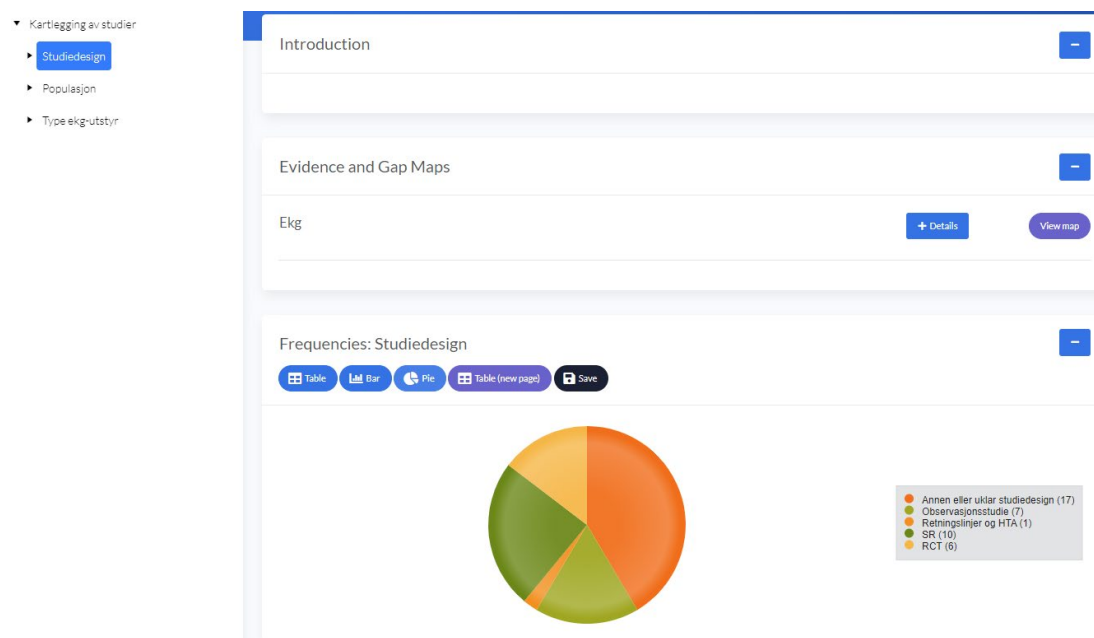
Kartlegging av studier
Studiedesign
Populasjon
Type ekg-utstyr

Introduction
−

Evidence and Gap Maps
−
Ekg
+ Details
View map

Frequencies: Studiedesign
−
Table
Bar
Pie
Table (new page)
Save

Annen eller uklar studiedesign (17)
Observasjonsstudie (7)
Retningslinjer og HTA (1)
SR (10)
RCT (6)